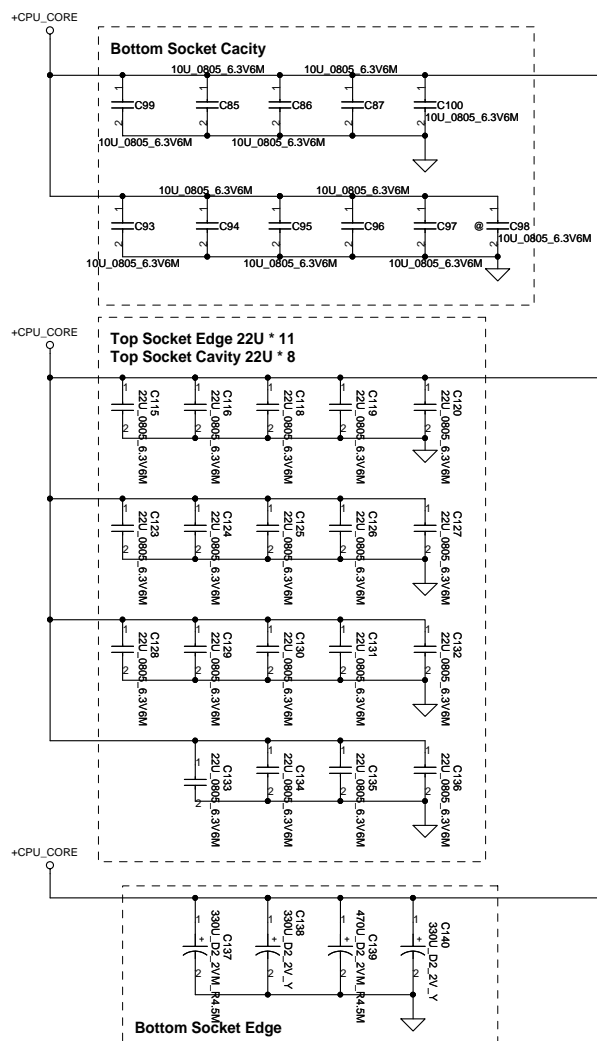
+CPU_CORE

Bottom Socket Cacity

10U_0805_6.3V6M
10U_0805_6.3V6M
C99
C85
C86
C87
C100
10U_0805_6.3V6M
10U_0805_6.3V6M
10U_0805_6.3V6M

10U_0805_6.3V6M
10U_0805_6.3V6M
C93
C94
C95
C96
C97
@ C98
10U_0805_6.3V6M
10U_0805_6.3V6M
10U_0805_6.3V6M
10U_0805_6.3V6M

+CPU_CORE

Top Socket Edge 22U * 11
Top Socket Cavity 22U * 8

C115 22U_0805_6.3V6M
C116 22U_0805_6.3V6M
C118 22U_0805_6.3V6M
C119 22U_0805_6.3V6M
C120 22U_0805_6.3V6M

C123 22U_0805_6.3V6M
C124 22U_0805_6.3V6M
C125 22U_0805_6.3V6M
C126 22U_0805_6.3V6M
C127 22U_0805_6.3V6M

C128 22U_0805_6.3V6M
C129 22U_0805_6.3V6M
C130 22U_0805_6.3V6M
C131 22U_0805_6.3V6M
C132 22U_0805_6.3V6M

C133 22U_0805_6.3V6M
C134 22U_0805_6.3V6M
C135 22U_0805_6.3V6M
C136 22U_0805_6.3V6M

+CPU_CORE

C137 330U_D2_2VM_R4.5M
C138 330U_D2_2V_Y
C139 470U_D2_2VM_R4.5M
C140 330U_D2_2V_Y

Bottom Socket Edge